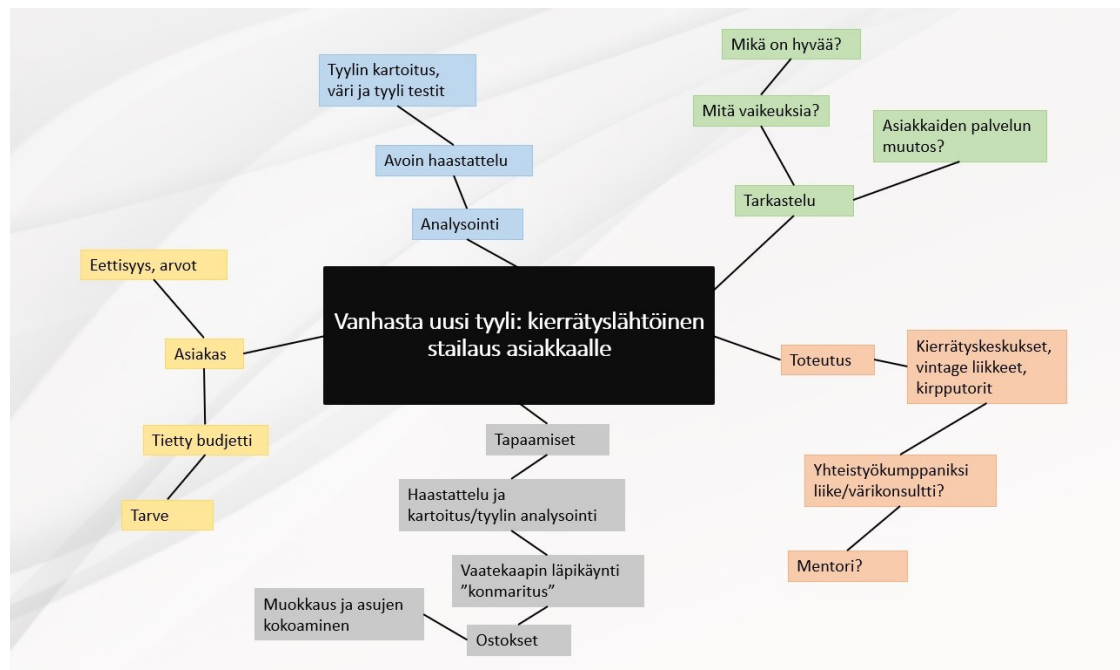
Vanhasta uusi tyyli: kierrätyslähtöinen stailaus asiakkaalle

Analysointi

Avoin haastattelu

Tyylin kartoitus, väri ja tyyli testit

Tarkastelu

Mitä vaikeuksia?

Mikä on hyvää?

Asiakkaiden palvelun muutos?

Toteutus

Kierrätyskeskukset, vintage liikkeet, kirpputorit

Yhteistyökumppaniksi liike/värikonsultti?

Mentori?

Tapaamiset

Haastattelu ja kartoitus/tyylin analysointi

Vaatekaapin läpikäynti ”konmaritus”

Ostokset

Muokkaus ja asujen kokoaminen

Asiakas

Eettisyys, arvot

Tietty budjetti

Tarve